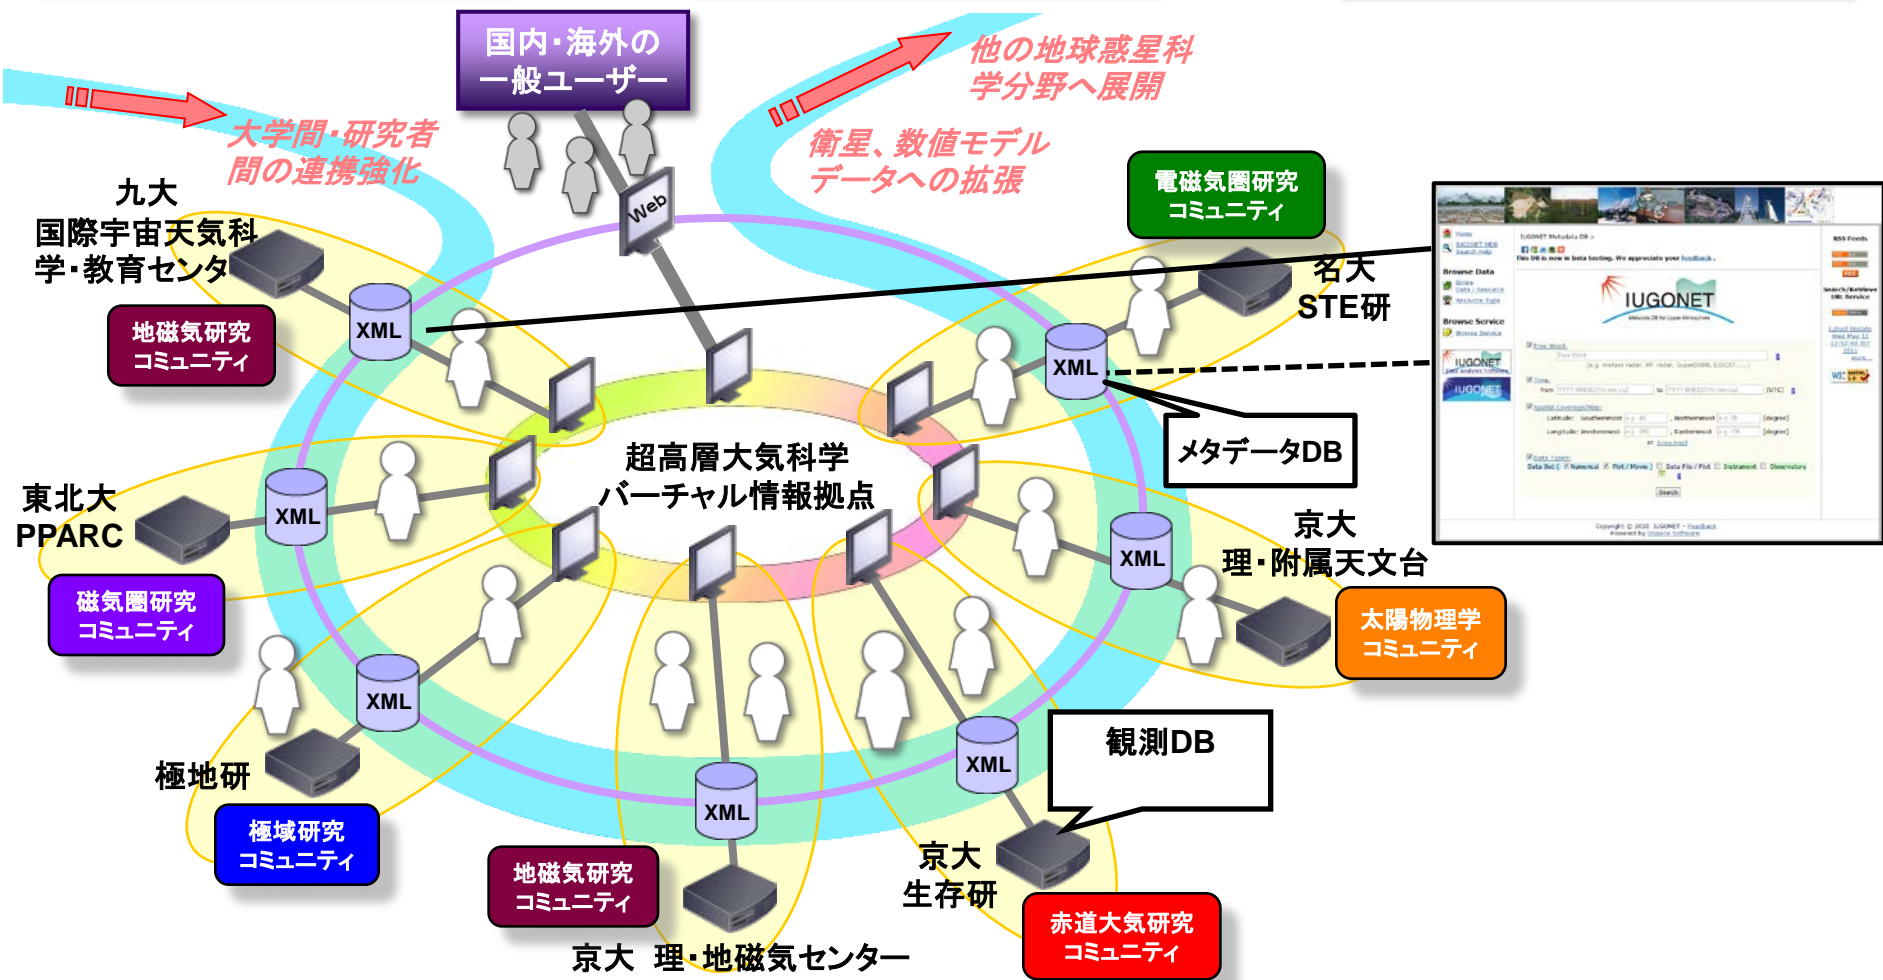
国内・海外の
一般ユーザー

他の地球惑星科学分野へ展開

大学間・研究者間の連携強化

衛星、数値モデルデータへの拡張

Web

九大
国際宇宙天気科学・教育センタ

地磁気研究コミュニティ

XML

電磁気圏研究コミュニティ

名大
STE研

IUGONET

メタデータDB

超高層大気科学
バーチャル情報拠点

東北大
PPARC

磁気圏研究コミュニティ

京大
理・附属天文台

太陽物理学コミュニティ

極地研

極域研究コミュニティ

観測DB

地磁気研究コミュニティ

京大 理・地磁気センター

京大
生存研

赤道大気研究コミュニティ